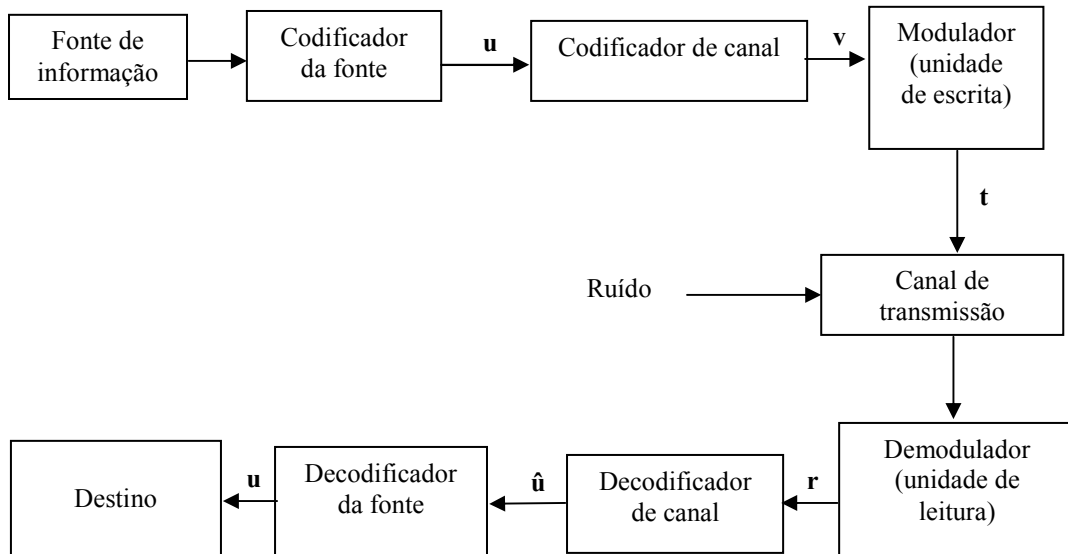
Fonte de informação

Codificador da fonte

**u**

Codificador de canal

**v**

Modulador (unidade de escrita)

**t**

Ruído

Canal de transmissão

Demodulador (unidade de leitura)

**r**

Decodificador de canal

**û**

Decodificador da fonte

**u**

Destino